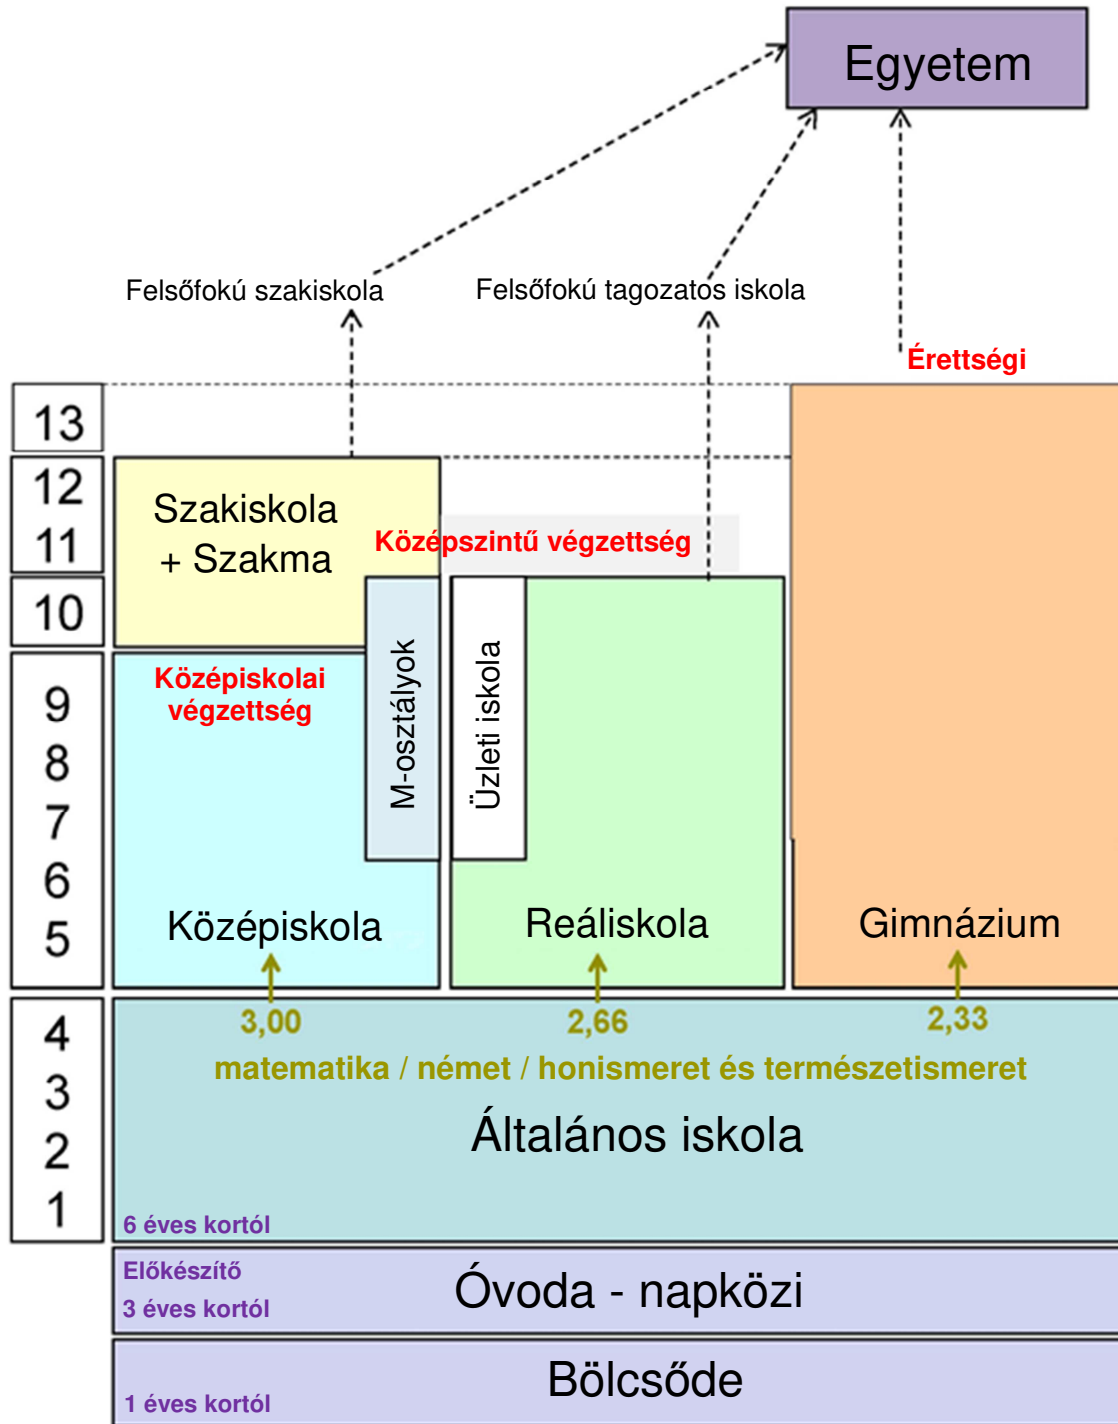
Egyetem

Felsőfokú szakiskola

Felsőfokú tagozatos iskola

Érettségi

13

12

11

10

9
8
7
6
5

Szakiskola + Szakma

Középszintű végzettség

Középiskolai végzettség

M-osztályok

Üzleti iskola

Középiskola

Reáliskola

Gimnázium

4
3
2
1

3,00

2,66

2,33

matematika / német / honismeret és természetismeret

Általános iskola

6 éves kortól

Előkészítő
3 éves kortól

Óvoda - napközi

Bölcsőde

1 éves kortól